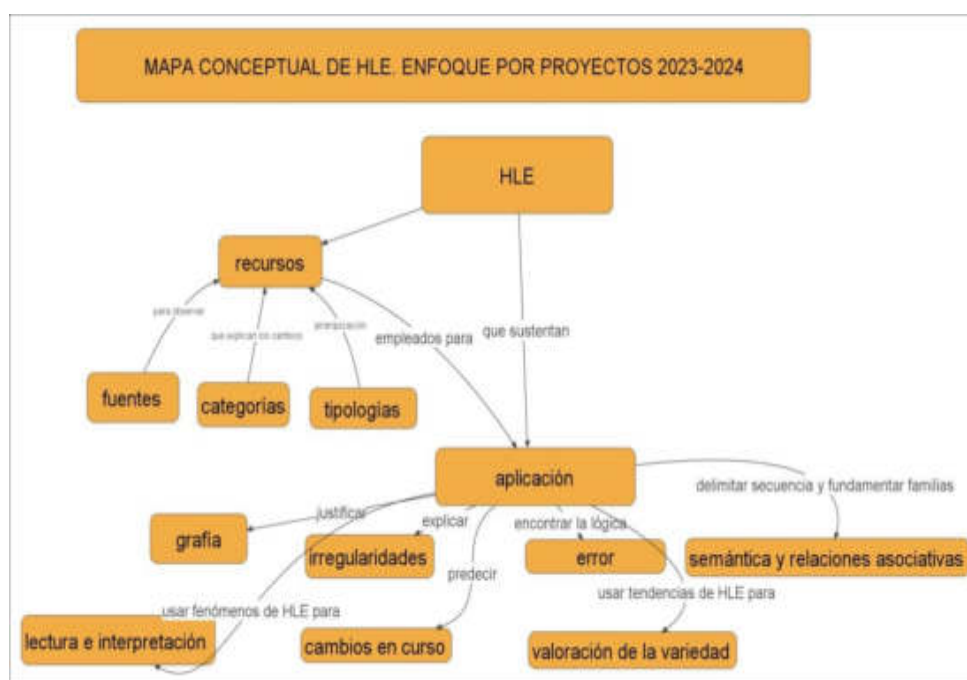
MAPA CONCEPTUAL DE HLE. ENFOQUE POR PROYECTOS 2023-2024

HLE

recursos

para observar

que explican los cambios

organización

fuentes

categorías

tipologías

empleados para

que sustentan

aplicación

delimitar secuencia y fundamentar familias

justificar

explicar

encontrar la lógica

grafía

irregularidades

error

semántica y relaciones asociativas

predecir

usar fenómenos de HLE para

usar tendencias de HLE para

lectura e interpretación

cambios en curso

valoración de la variedad